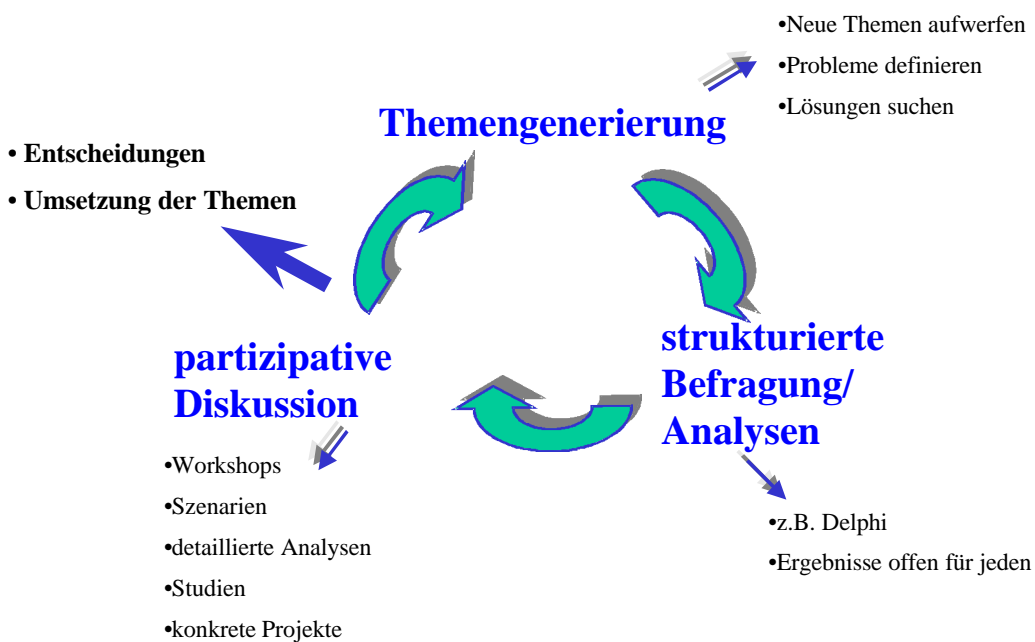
•Neue Themen aufwerfen
•Probleme definieren
•Lösungen suchen

Themengenerierung

• Entscheidungen
• Umsetzung der Themen

strukturierte Befragung/ Analysen

•z.B. Delphi
•Ergebnisse offen für jeden

partizipative Diskussion

•Workshops
•Szenarien
•detaillierte Analysen
•Studien
•konkrete Projekte